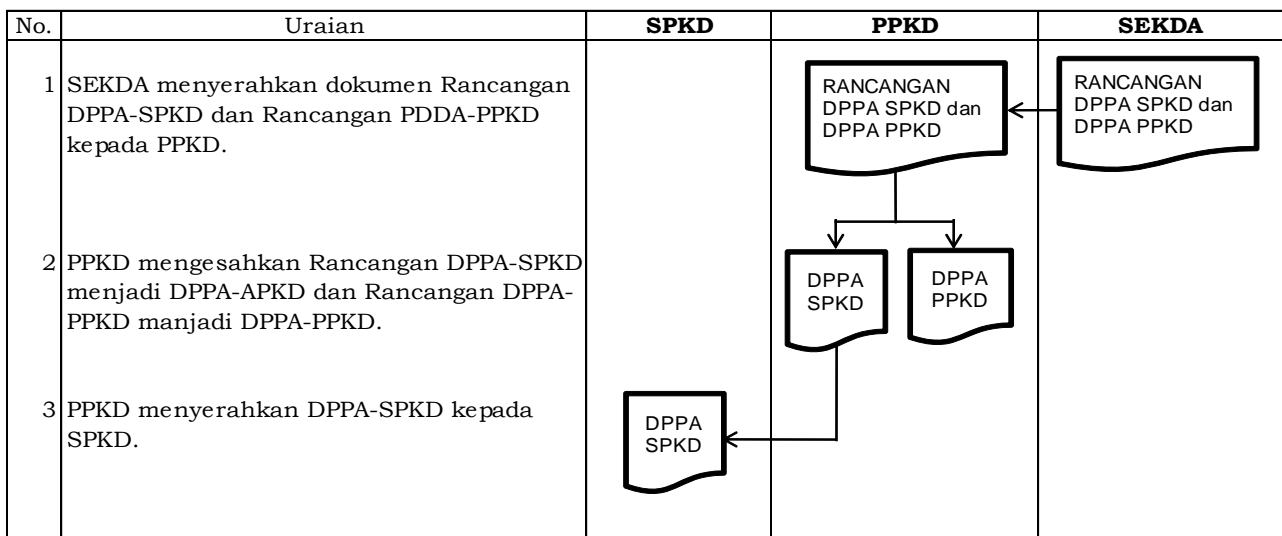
| No. | Uraian | **SPKD** | **PPKD** | **SEKDA** |
|---|---|---|---|---|
| 1 | SEKDA menyerahkan dokumen Rancangan DPPA-SPKD dan Rancangan PDDA-PPKD kepada PPKD. | | RANCANGAN DPPA SPKD dan DPPA PPKD | RANCANGAN DPPA SPKD dan DPPA PPKD |
| 2 | PPKD mengesahkan Rancangan DPPA-SPKD menjadi DPPA-APKD dan Rancangan DPPA-PPKD manjadi DPPA-PPKD. | | DPPA SPKD DPPA PPKD | |
| 3 | PPKD menyerahkan DPPA-SPKD kepada SPKD. | DPPA SPKD | | |